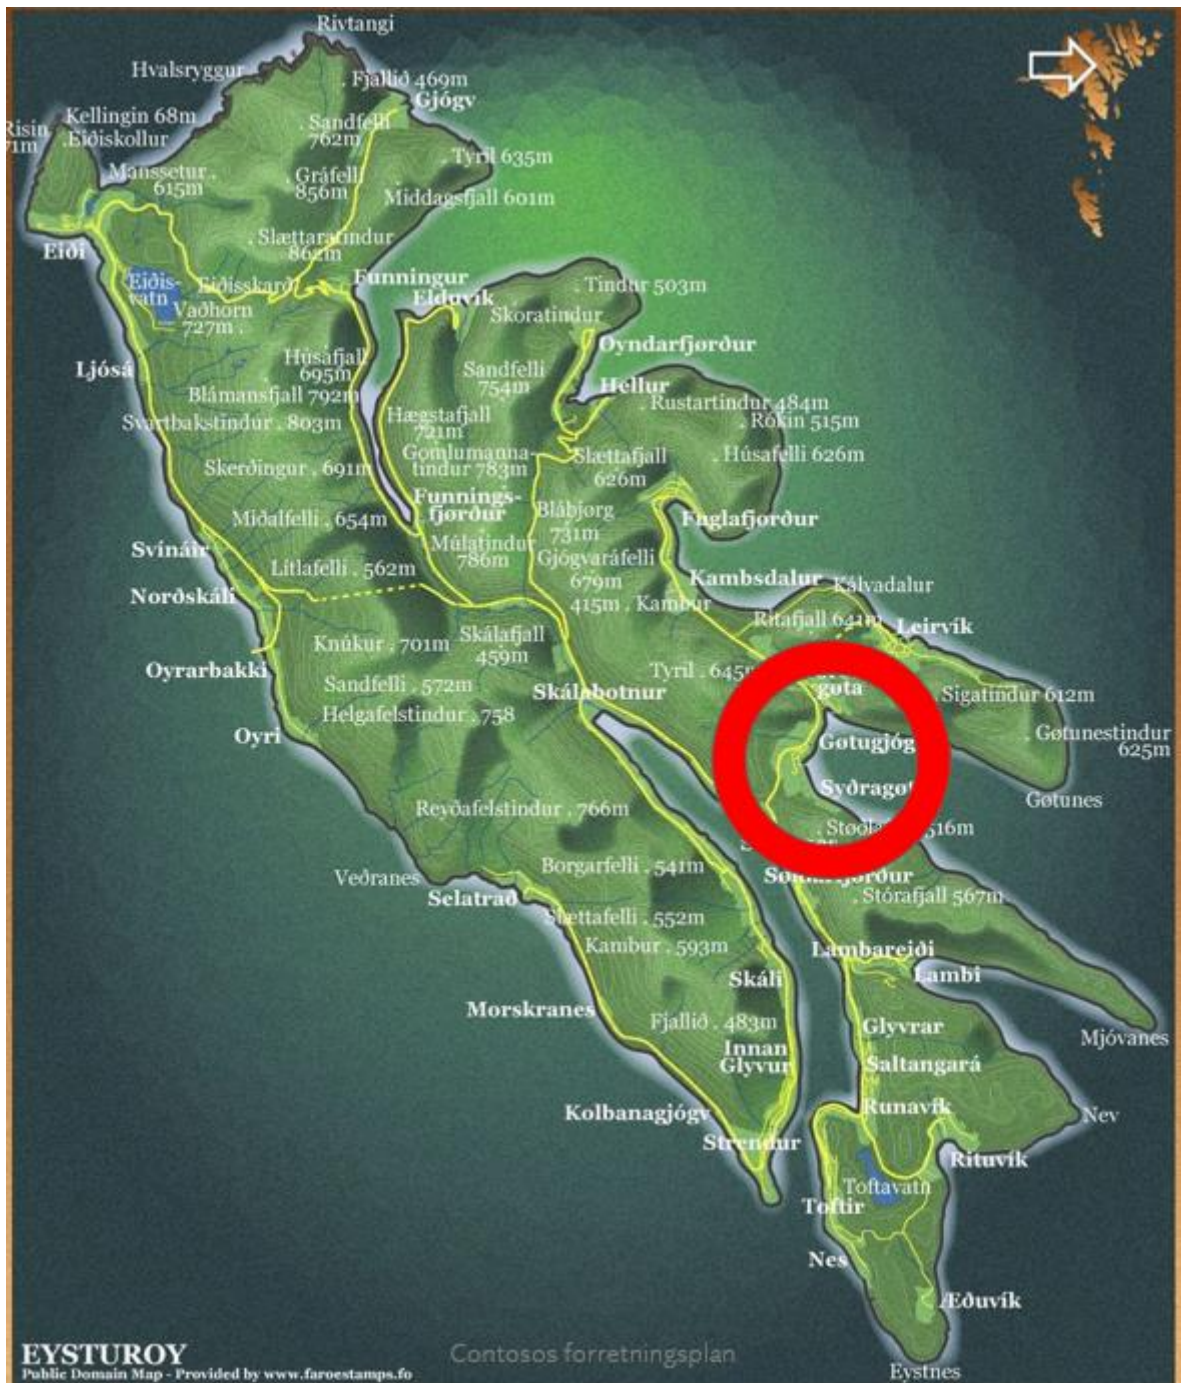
Rivtangi
Hvalsryggur
. Fjallið 469m
Gjógv
Risin
71m
Kellingin 68m
. Eiðiskollur
. Sandfelli
762m
. Tyril 635m
Mannssetur
615m
Gráfelli
856m
Middagsfjall 601m
. Slættaratindur
862m
Eiði
Eiðis-
vatn
Eiðisskarð
Funningur
Elduvík
. Tindur 503m
Vaðhorn
727m
Skoratindur
Oyndarfjørður
Ljósá
Húsafjall
695m
Sandfelli
754m
Hellur
Blámansfjall 792m
Rustartindur 484m
Hægstafjall
721m
. Rókin 515m
Svartbakstindur . 803m
Gomlumanna-
tindur 783m
Slættafjall
626m
. Húsafelli 626m
Skerðingur . 691m
Funnings-
fjørður
Bláberg
731m
Fuglafjørður
Miðalfelli . 654m
Múlatindur
786m
Gjógvaráfelli
679m
Svínár
Litlafelli . 562m
Kambsdalur
Kálvadalur
Norðskáli
415m . Kambur
Ritafjall 641m
Leirvík
Knúkur . 701m
Skálafjall
459m
Oyrarbakki
Tyril . 645m
gøta
Sigatindur 612m
Sandfelli . 572m
Skálabotnur
Helgafelstindur . 758
Gøtugjógv
. Gøtunestindur
625m
Oyri
Syðragøt
Gøtunes
Reyðafelstindur . 766m
. Støola
516m
Borgarfelli . 541m
Veðranes
Sømmafjørður
Selatrað
. Stórafjall 567m
Slættafelli . 552m
Kambur . 593m
Lambareiði
Lambi
Skáli
Morskranes
Mjóvanes
Fjallið . 483m
Glyvrar
Innan
Glyvur
Saltangará
Kolbanagjógv
Runavík
Nev
Strendur
Rituvík
Toftavatn
Toftir
Nes
Æðuvík
EYSTUROY
Public Domain Map - Provided by www.faroestamps.fo
Contosos forretningsplan
Eystnes